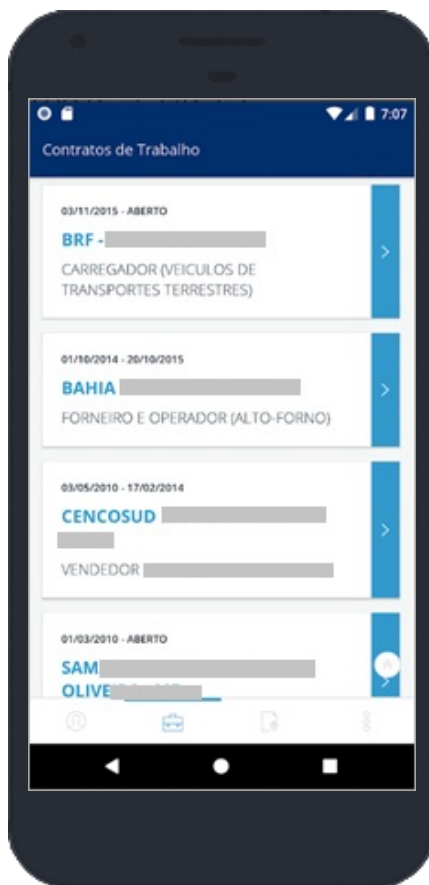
7:07

Contratos de Trabalho

03/11/2015 - ABERTO
BRF - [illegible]
CARREGADOR (VEICULOS DE TRANSPORTES TERRESTRES)

01/10/2014 - 20/10/2015
BAHIA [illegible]
FORNEIRO E OPERADOR (ALTO-FORNO)

03/05/2010 - 17/02/2014
CENCOSUD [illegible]
VENDEDOR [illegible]

01/03/2010 - ABERTO
SAM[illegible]
OLIVE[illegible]